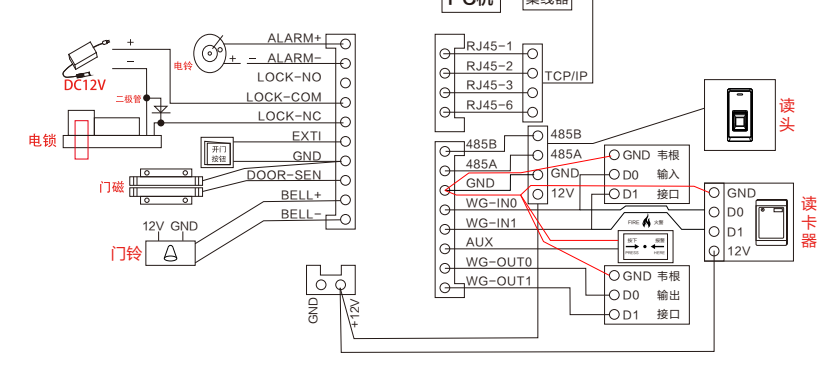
PC机 集线器

ALARM+
ALARM-
LOCK-NO
LOCK-COM
LOCK-NC
EXTI
GND
DOOR-SEN
BELL+
BELL-

电铃
+ -
DC12V
二极管
电锁
开门按钮
门磁
12V GND
门铃

GND
+12V

RJ45-1
RJ45-2
RJ45-3
RJ45-6
TCP/IP

485B
485A
GND
WG-IN0
WG-IN1
AUX
WG-OUT0
WG-OUT1

485B
485A
GND
12V

GND 韦根
D0 输入
D1 接口

FIRE 火警
按下 PRESS
推开 HERE

GND 韦根
D0 输出
D1 接口

读头

GND
D0
D1
12V
读卡器